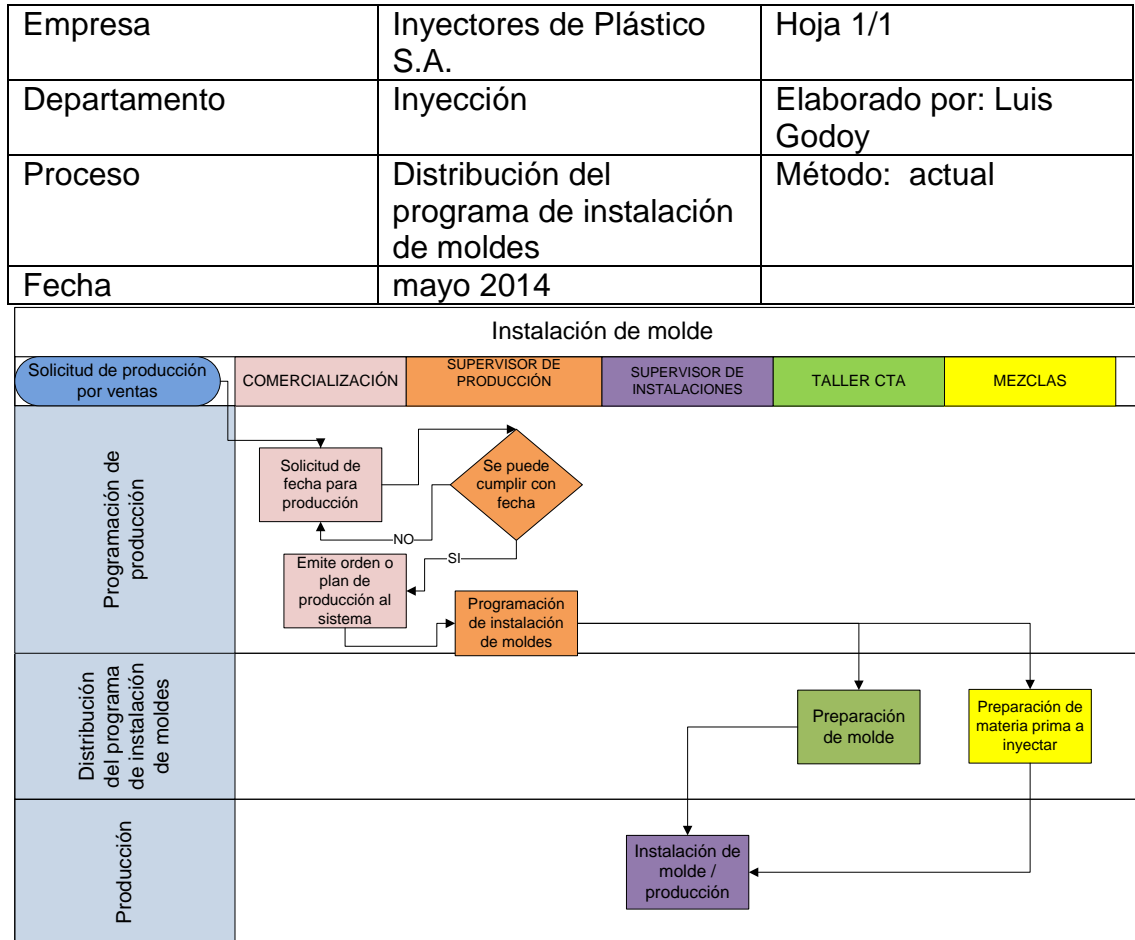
| Empresa | Inyectores de Plástico S.A. | Hoja 1/1 |
|---|---|---|
| Departamento | Inyección | Elaborado por: Luis Godoy |
| Proceso | Distribución del programa de instalación de moldes | Método: actual |
| Fecha | mayo 2014 | |

Instalación de molde

Solicitud de producción por ventas

COMERCIALIZACIÓN

SUPERVISOR DE PRODUCCIÓN

SUPERVISOR DE INSTALACIONES

TALLER CTA

MEZCLAS

Programación de producción

Solicitud de fecha para producción

Se puede cumplir con fecha

NO

SI

Emite orden o plan de producción al sistema

Programación de instalación de moldes

Distribución del programa de instalación de moldes

Preparación de molde

Preparación de materia prima a inyectar

Producción

Instalación de molde / producción